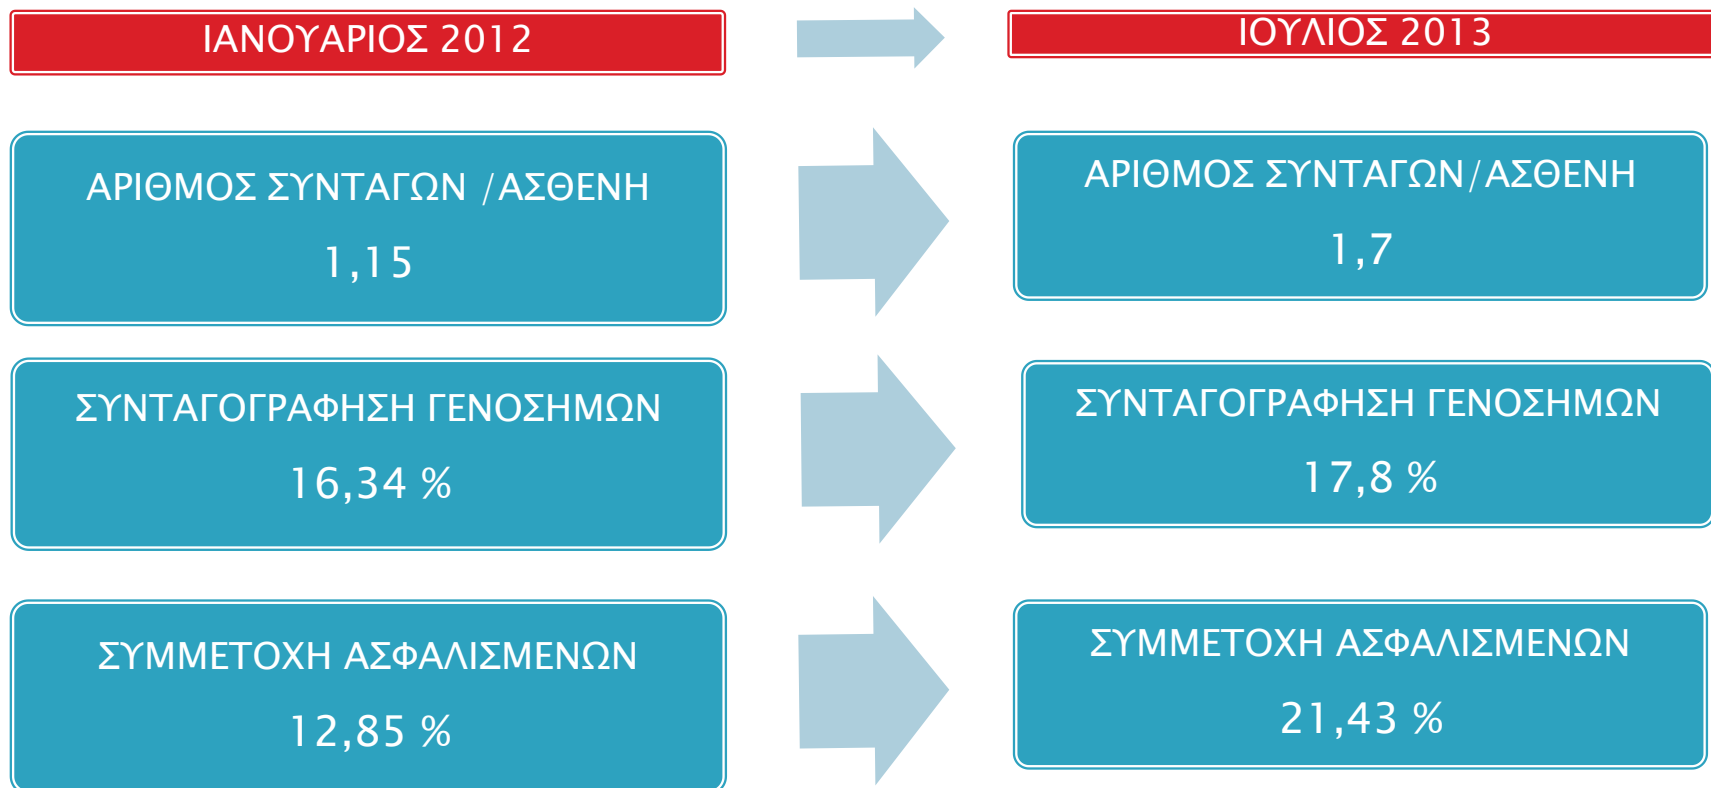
ΙΑΝΟΥΑΡΙΟΣ 2012

ΙΟΥΛΙΟΣ 2013

ΑΡΙΘΜΟΣ ΣΥΝΤΑΓΩΝ /ΑΣΘΕΝΗ

1,15

ΑΡΙΘΜΟΣ ΣΥΝΤΑΓΩΝ/ΑΣΘΕΝΗ

1,7

ΣΥΝΤΑΓΟΓΡΑΦΗΣΗ ΓΕΝΟΣΗΜΩΝ

16,34 %

ΣΥΝΤΑΓΟΓΡΑΦΗΣΗ ΓΕΝΟΣΗΜΩΝ

17,8 %

ΣΥΜΜΕΤΟΧΗ ΑΣΦΑΛΙΣΜΕΝΩΝ

12,85 %

ΣΥΜΜΕΤΟΧΗ ΑΣΦΑΛΙΣΜΕΝΩΝ

21,43 %